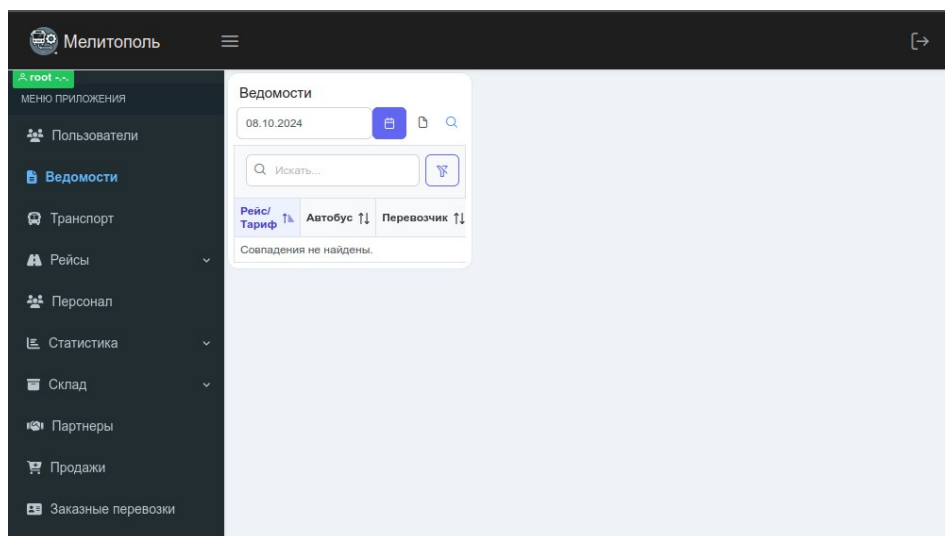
Мелитополь

root -.-.

МЕНЮ ПРИЛОЖЕНИЯ

Пользователи

Ведомости

Транспорт

Рейсы

Персонал

Статистика

Склад

Партнеры

Продажи

Заказные перевозки

Ведомости

08.10.2024

Искать...

| Рейс/ Тариф | Автобус | Перевозчик |
|---|---|---|
| Совпадения не найдены. | | |